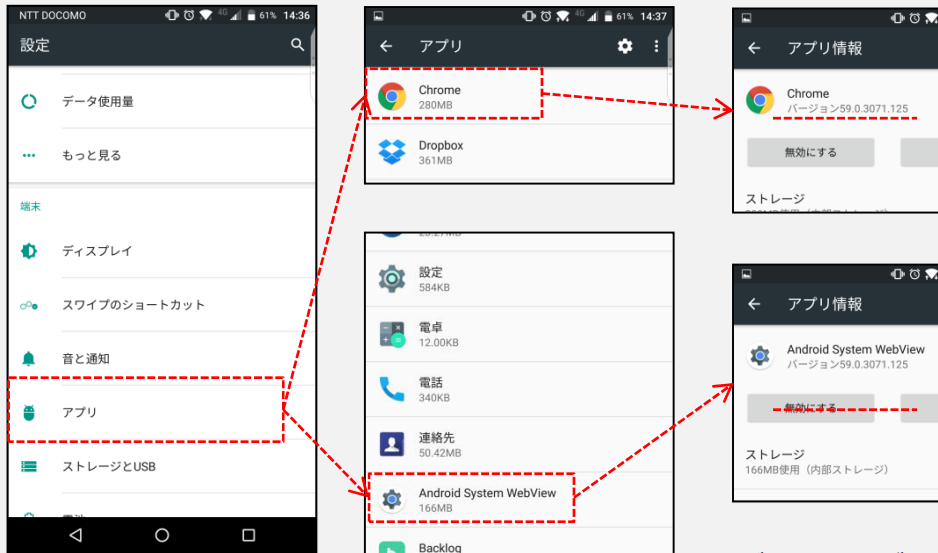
NTT DOCOMO 4G 61% 14:36

設定

データ使用量

もっと見る

端末

ディスプレイ

スワイプのショートカット

音と通知

アプリ

ストレージとUSB

4G 61% 14:37

アプリ

Chrome
280MB

Dropbox
361MB

設定
584KB

電卓
12.00KB

電話
340KB

連絡先
50.42MB

Android System WebView
166MB

Backlog

アプリ情報

Chrome
バージョン59.0.3071.125

無効にする

ストレージ

アプリ情報

Android System WebView
バージョン59.0.3071.125

無効にする

ストレージ
166MB使用（内部ストレージ）